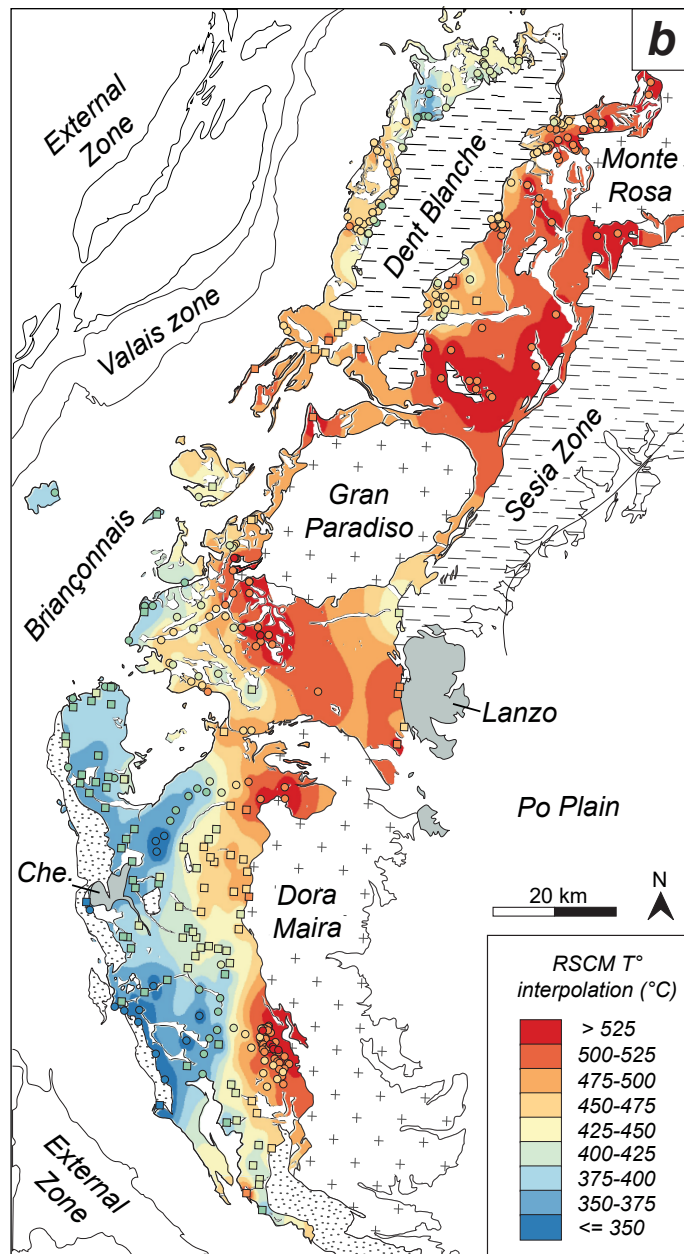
b

External Zone

Valais zone

Dent Blanche

Monte Rosa

Sesia Zone

Gran Paradiso

Briançonnais

Lanzo

Po Plain

Che.

Dora Maira

20 km

N

External Zone

RSCM T° interpolation (°C)

> 525
500-525
475-500
450-475
425-450
400-425
375-400
350-375
<= 350